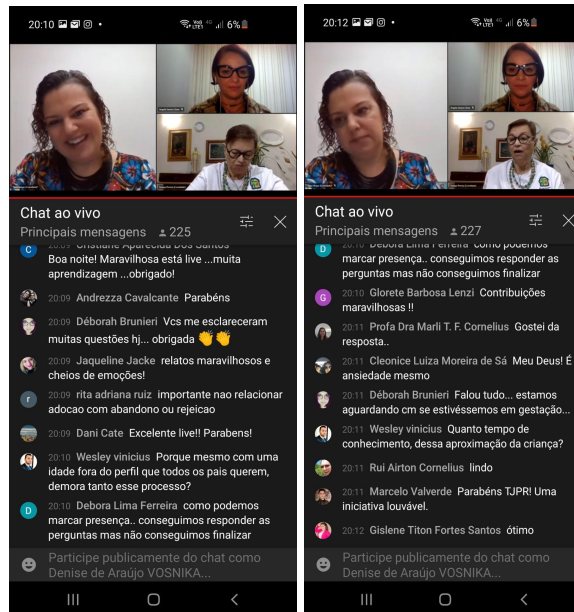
20:10 6%

Chat ao vivo
Principais mensagens 225

20:09 Cristiane Aparecida Dos Santos Boa noite! Maravilhosa está live ...muita aprendizagem ...obrigado!

20:09 Andrezza Cavalcante Parabéns

20:09 Déborah Brunieri Vcs me esclareceram muitas questões hj... obrigada 👏👏

20:09 Jaqueline Jacke relatos maravilhosos e cheios de emoções!

20:09 rita adriana ruiz importante nao relacionar adocao com abandono ou rejeicao

20:09 Dani Cate Excelente live!! Parabens!

20:09 Wesley vinicius Porque mesmo com uma idade fora do perfil que todos os pais querem, demora tanto esse processo?

20:10 Debora Lima Ferreira como podemos marcar presença.. conseguimos responder as perguntas mas não conseguimos finalizar

Participe publicamente do chat como Denise de Araújo VOSNIKA...

20:12 6%

Chat ao vivo
Principais mensagens 227

20:10 Debora Lima Ferreira como podemos marcar presença.. conseguimos responder as perguntas mas não conseguimos finalizar

20:10 Glorete Barbosa Lenzi Contribuições maravilhosas !!

20:11 Profa Dra Marli T. F. Cornelius Gostei da resposta..

20:11 Cleonice Luiza Moreira de Sá Meu Deus! É ansiedade mesmo

20:11 Déborah Brunieri Falou tudo... estamos aguardando cm se estivéssemos em gestação...

20:11 Wesley vinicius Quanto tempo de conhecimento, dessa aproximação da criança?

20:11 Rui Airton Cornelius lindo

20:11 Marcelo Valverde Parabéns TJPR! Uma iniciativa louvável.

20:12 Gislene Titon Fortes Santos ótimo

Participe publicamente do chat como Denise de Araújo VOSNIKA...